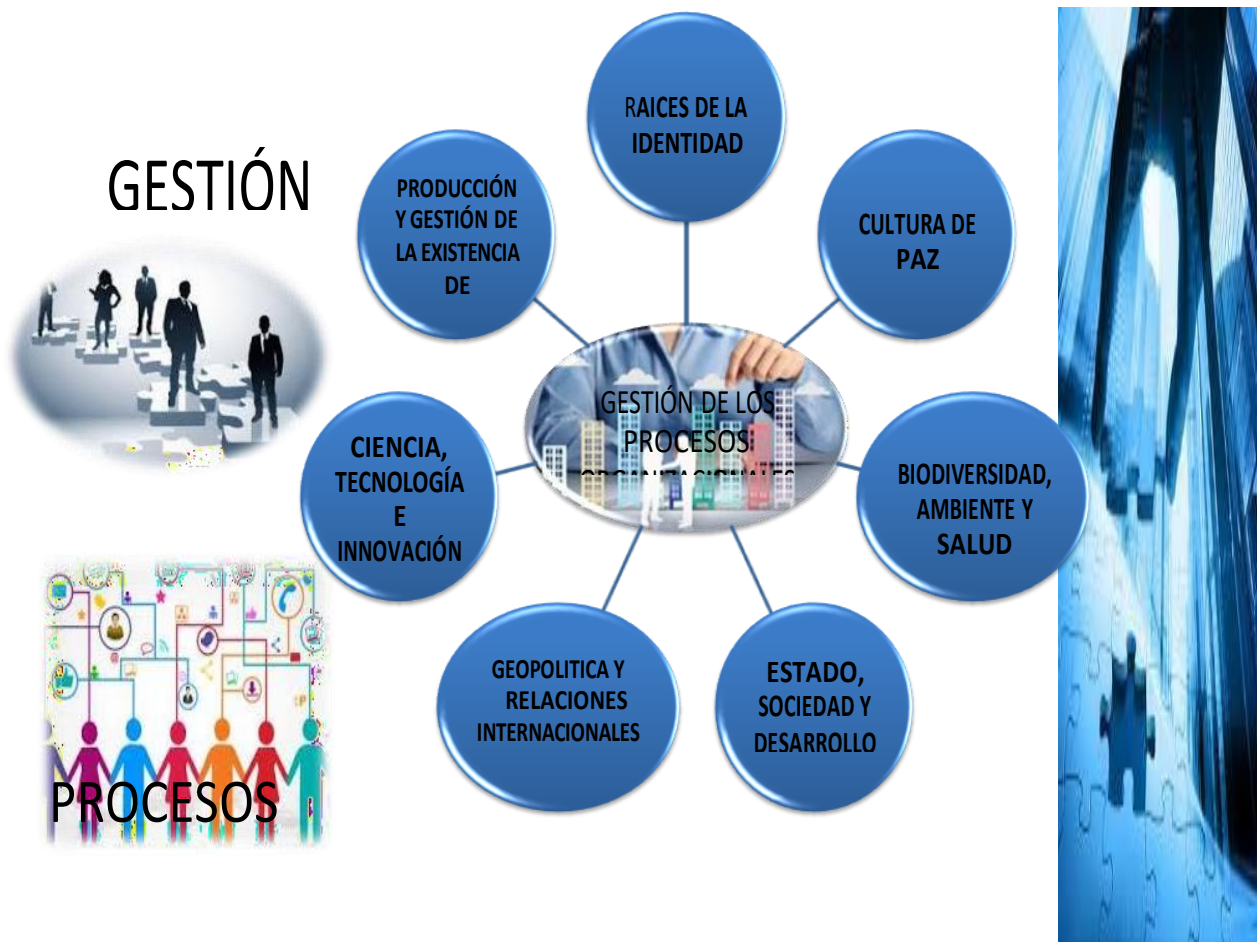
GESTIÓN

RAICES DE LA IDENTIDAD

PRODUCCIÓN Y GESTIÓN DE LA EXISTENCIA DE

CULTURA DE PAZ

GESTIÓN DE LOS PROCESOS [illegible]

CIENCIA, TECNOLOGÍA E INNOVACIÓN

BIODIVERSIDAD, AMBIENTE Y SALUD

GEOPOLITICA Y RELACIONES INTERNACIONALES

ESTADO, SOCIEDAD Y DESARROLLO

PROCESOS